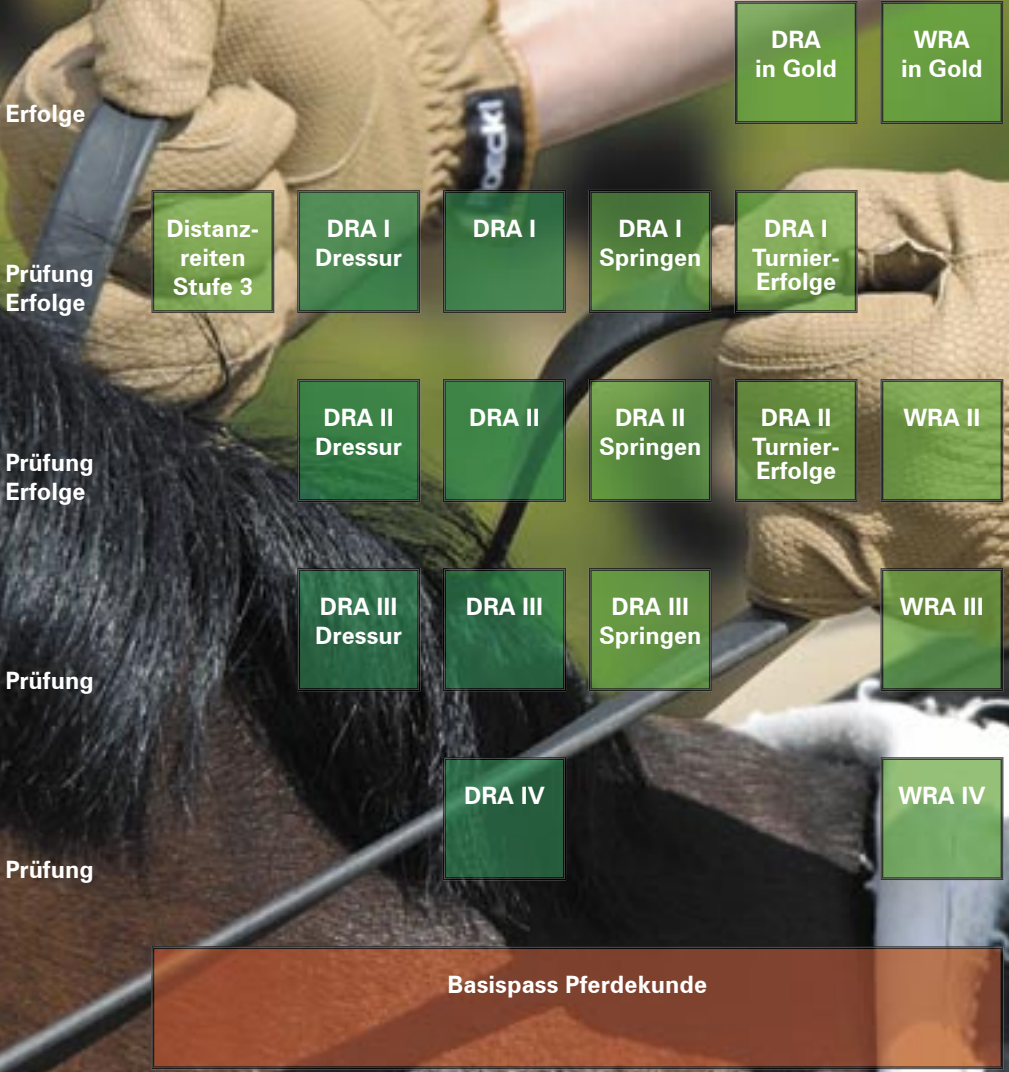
Erfolge

DRA in Gold

WRA in Gold

Prüfung Erfolge

Distanzreiten Stufe 3

DRA I Dressur

DRA I

DRA I Springen

DRA I Turnier-Erfolge

Prüfung Erfolge

DRA II Dressur

DRA II

DRA II Springen

DRA II Turnier-Erfolge

WRA II

Prüfung

DRA III Dressur

DRA III

DRA III Springen

WRA III

Prüfung

DRA IV

WRA IV

Basispass Pferdekunde

oeckl